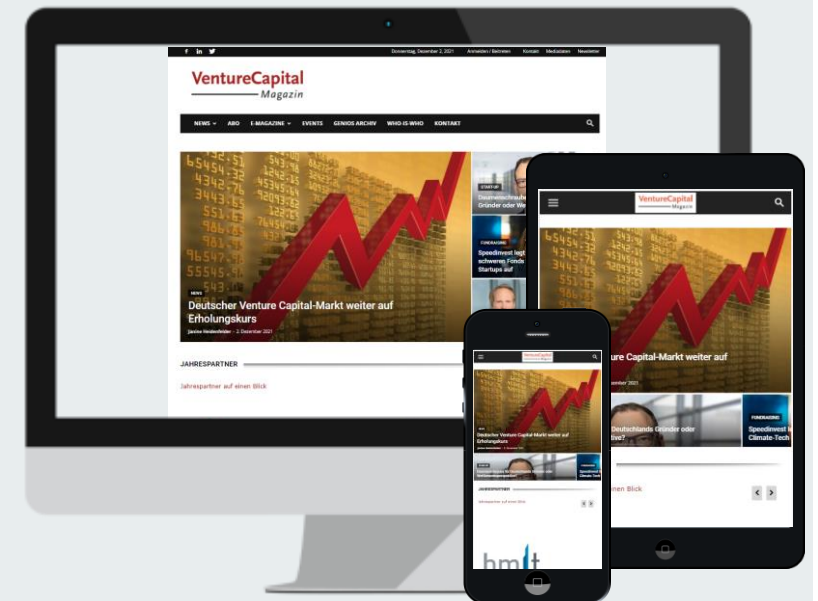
f in

Donnerstag, Dezember 2, 2021 Anmelden / Beitreten Kontakt Mediadaten Newsletter

VentureCapital
Magazin

NEWS ABO E-MAGAZINE EVENTS GENIOS ARCHIV WHO-IS-WHO KONTAKT

NEWS

Deutscher Venture Capital-Markt weiter auf Erholungskurs

Janine Heidenfelder - 2. Dezember 2021

START-UP

Daumenschraube Gründer oder We

FUNDRAISING

Speedinvest legt schweren Fonds Startups auf

JAHRESPARTNER

Jahrespartner auf einen Blick

VentureCapital
Magazin

Capital-Markt weiter auf

ember 2021

Deutschlands Gründer oder tive?

FUNDRAISING

Speedinvest l Climate-Tech

inen Blick

VentureCapital Magazin

NEWS

Deutscher Venture Capital-Markt weiter auf Erholungskurs

Speedinvest

JAHRESPARTNER

Jahrespartner auf einen Blick

hm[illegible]t